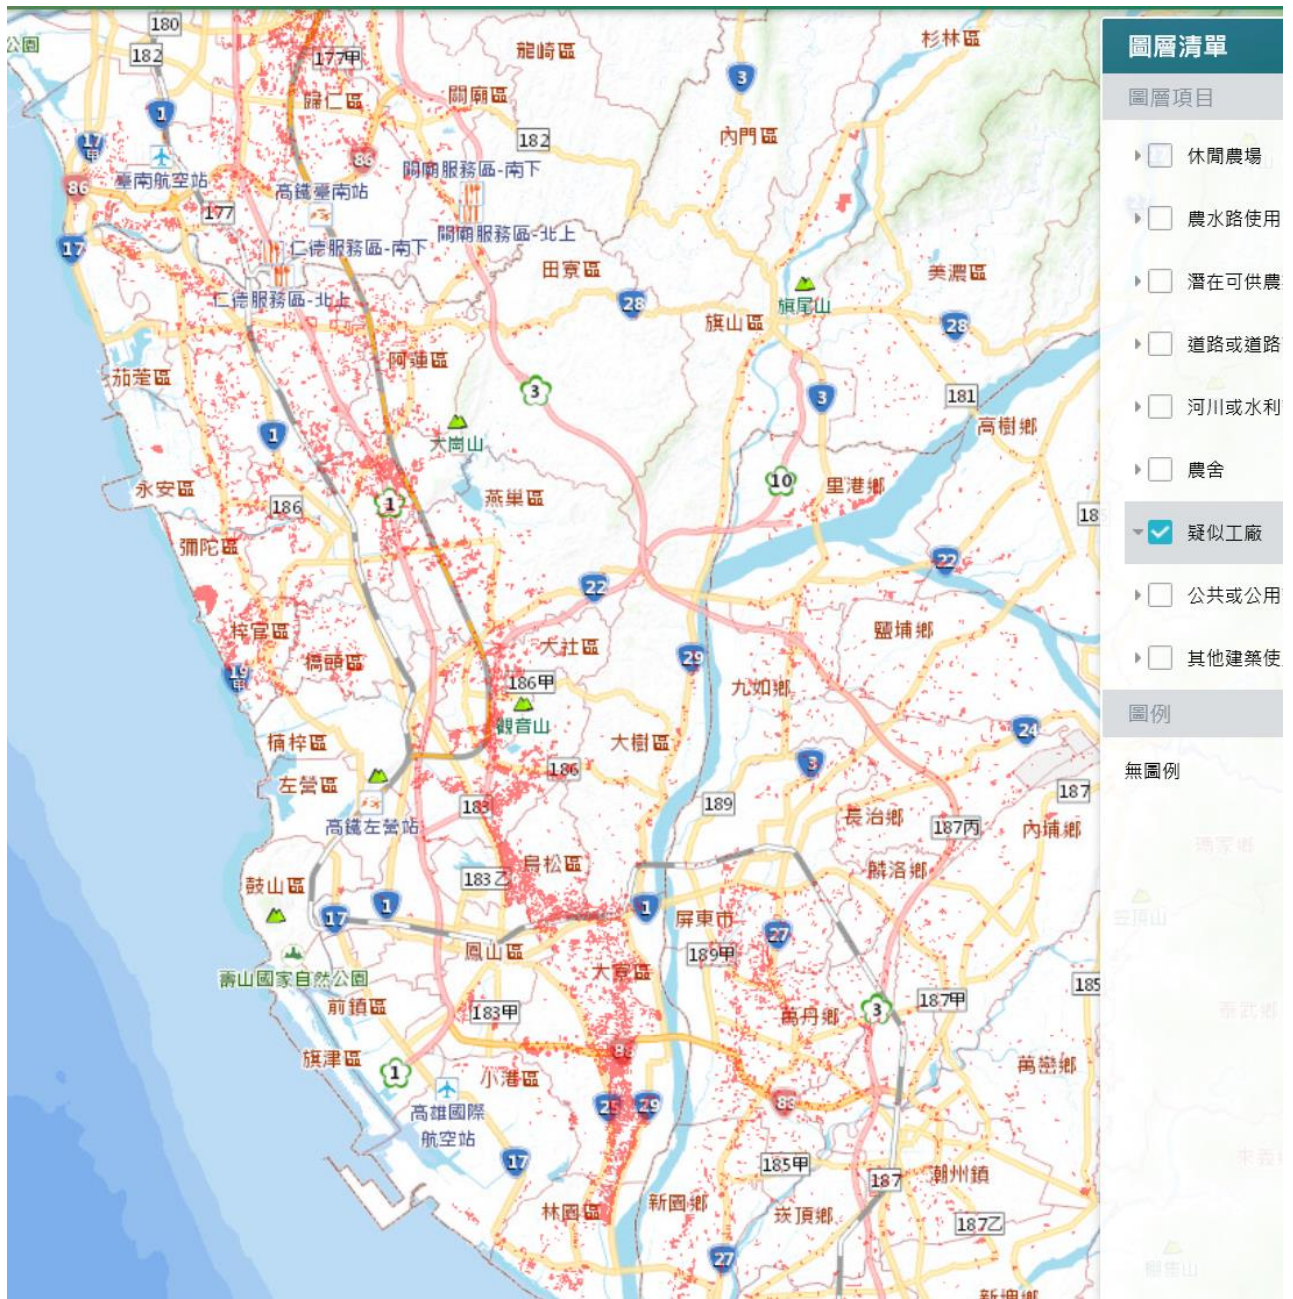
公園
180
182
177甲
龍崎區
杉林區
歸仁區
關廟區
1
17
86
臺南航空站
86
高鐵臺南站
關廟服務區-南下
182
3
內門區
177
17
仁德服務區-南下
關廟服務區-北上
田寮區
美濃區
仁德服務區-北上
28
旗尾山
28
旗山區
阿蓮區
3
加蚋區
3
181
高樹鄉
1
大崗山
10
永安區
里港鄉
186
燕巢區
1
18
彌陀區
22
22
梓官區
大社區
29
鹽埔鄉
橋頭區
186甲
九如鄉
觀音山
17
大樹區
24
楠梓區
3
186
左營區
189
187
長治鄉
183
187丙
內埔鄉
高鐵左營站
鳥松區
麟洛鄉
鼓山區
183乙
1
屏東市
17
1
27
鳳山區
189甲
大寮區
壽山國家自然公園
185
187甲
3
萬丹鄉
前鎮區
183甲
萬巒鄉
旗津區
88
1
小港區
25
29
88
高雄國際航空站
17
185甲
187
潮州鎮
新園鄉
林園區
崁頂鄉
187乙
27
圖層清單
圖層項目
休閒農場
農水路使用
潛在可供農
道路或道路
河川或水利
農舍
疑似工廠
公共或公用
其他建築使
圖例
無圖例